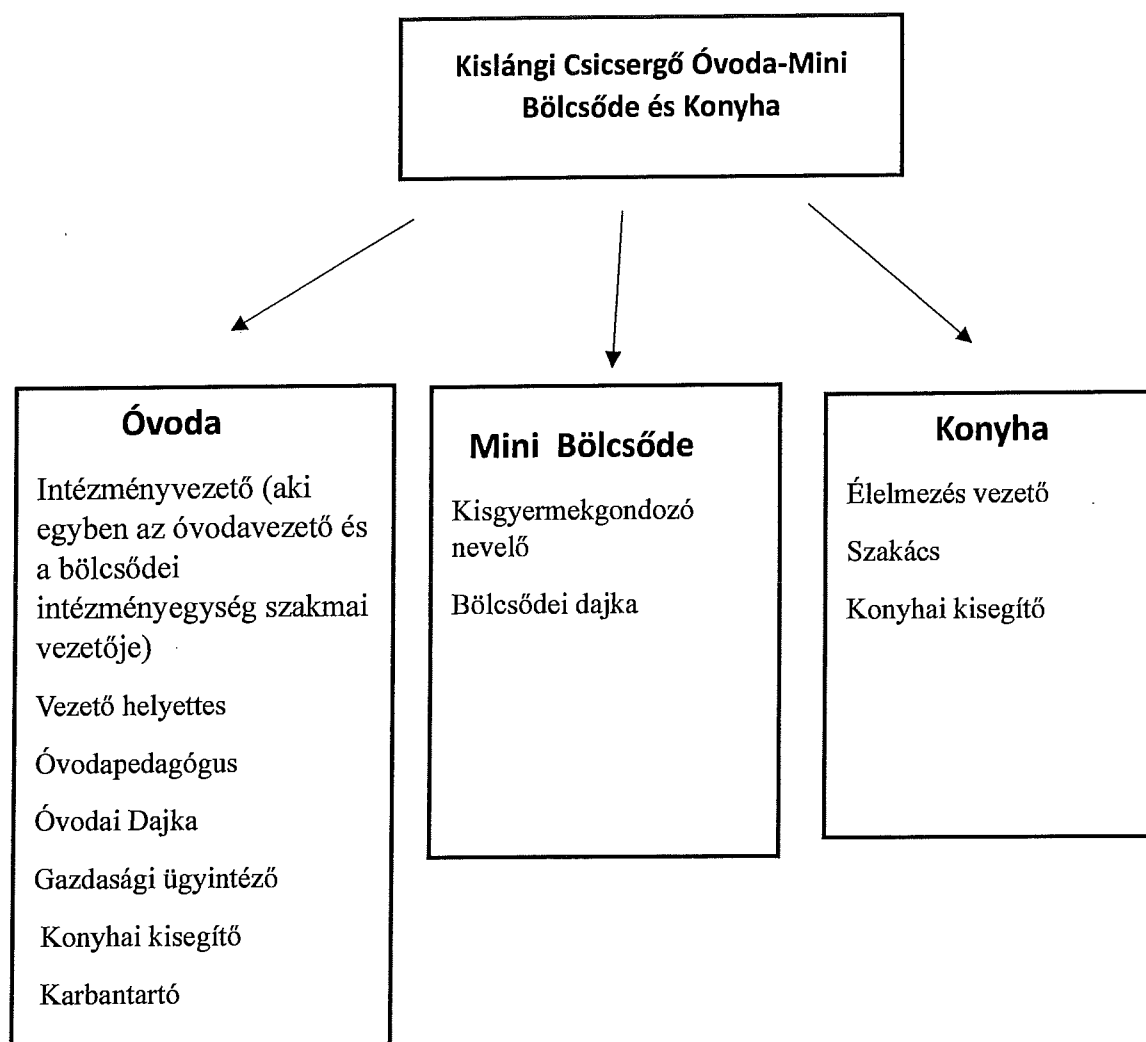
Kislángi Csicsergő Óvoda-Mini Bölcsőde és Konyha

Óvoda

Intézményvezető (aki egyben az óvodavezető és a bölcsődei intézményegység szakmai vezetője)

Vezető helyettes

Óvodapedagógus

Óvodai Dajka

Gazdasági ügyintéző

Konyhai kisegítő

Karbantartó

Mini Bölcsőde

Kisgyermekgondozó nevelő

Bölcsődei dajka

Konyha

Élelmezés vezető

Szakács

Konyhai kisegítő